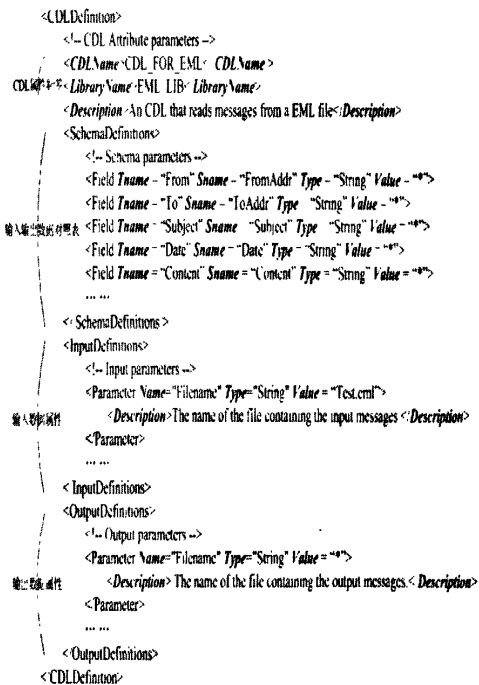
<CDLDefinition>
<!-- CDL Attribute parameters -->
<CDLName>CDL_FOR_EML</CDLName>
CDL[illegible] <LibraryName>EML LIB</LibraryName>
<Description>An CDL that reads messages from a EML file</Description>
<SchemaDefinitions>
<!-- Schema parameters -->
<Field Tname = "From" Sname = "FromAddr" Type = "String" Value = "*">
<Field Tname = "To" Sname = "ToAddr" Type = "String" Value = "*">
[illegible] <Field Tname = "Subject" Sname = "Subject" Type = "String" Value = "*">
<Field Tname = "Date" Sname = "Date" Type = "String" Value = "*">
<Field Tname = "Content" Sname = "Content" Type = "String" Value = "*">
... ...
</SchemaDefinitions>
<InputDefinitions>
<!-- Input parameters -->
<Parameter Name="Filename" Type="String" Value = "Test.eml">
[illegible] <Description>The name of the file containing the input messages</Description>
</Parameter>
... ...
</InputDefinitions>
<OutputDefinitions>
<!-- Output parameters -->
<Parameter Name="Filename" Type="String" Value = "*">
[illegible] <Description>The name of the file containing the output messages.</Description>
</Parameter>
... ...
</OutputDefinitions>
</CDLDefinition>